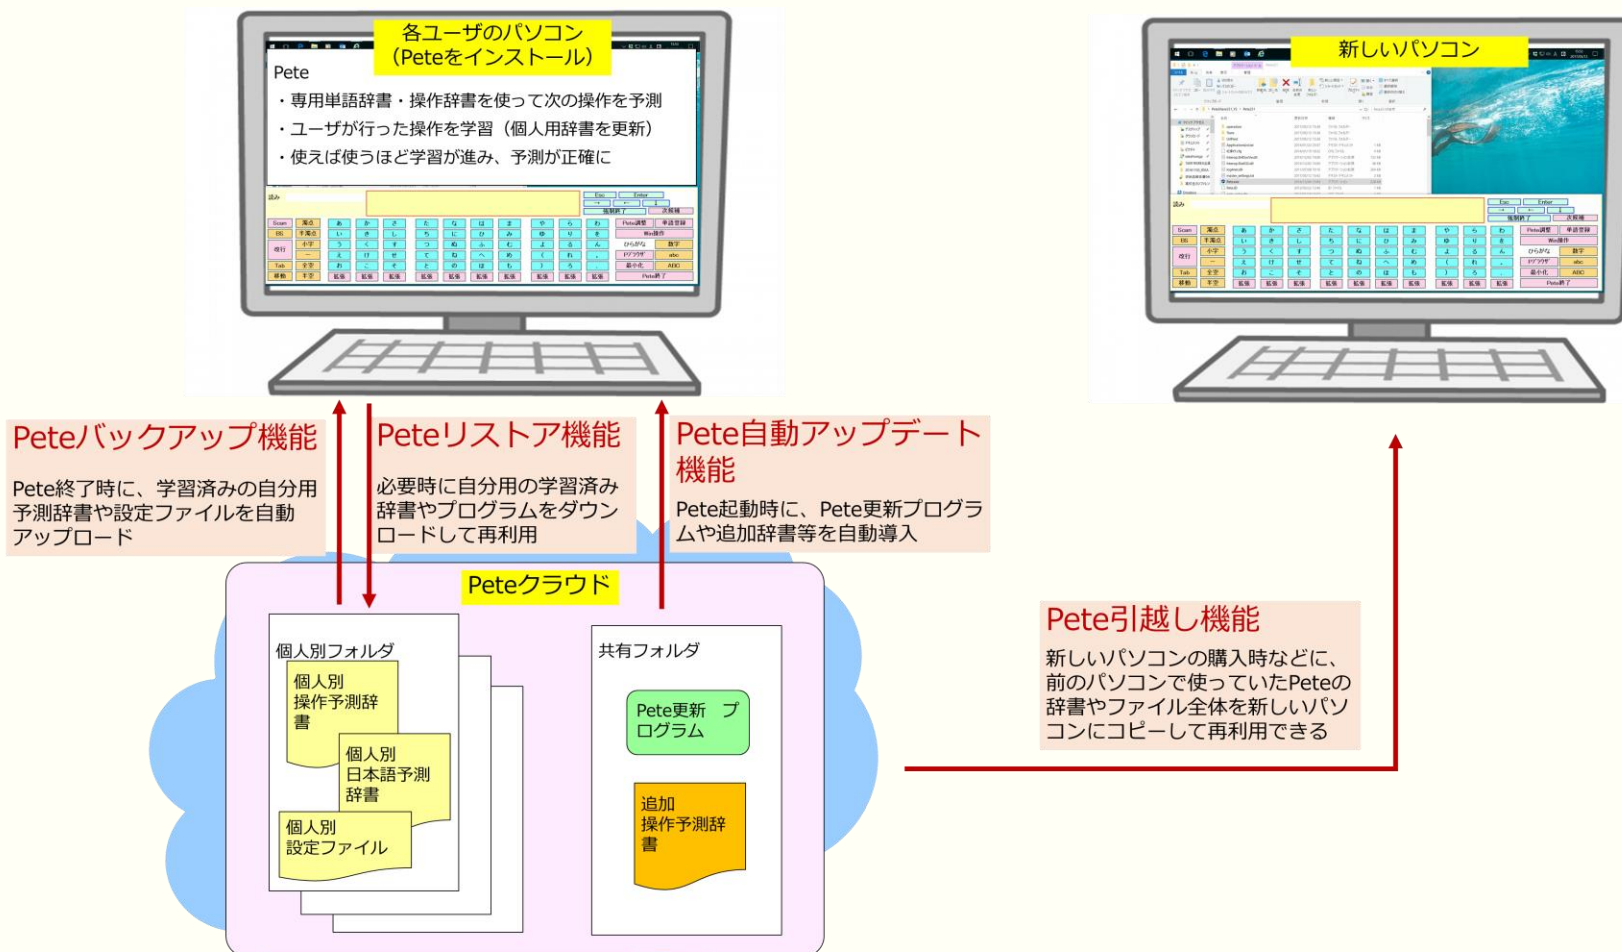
各ユーザのパソコン
（Peteをインストール）

Pete
・専用単語辞書・操作辞書を使って次の操作を予測
・ユーザが行った操作を学習（個人用辞書を更新）
・使えば使うほど学習が進み、予測が正確に

新しいパソコン

Peteバックアップ機能
Pete終了時に、学習済みの自分用予測辞書や設定ファイルを自動アップロード

Peteリストア機能
必要時に自分用の学習済み辞書やプログラムをダウンロードして再利用

Pete自動アップデート機能
Pete起動時に、Pete更新プログラムや追加辞書等を自動導入

Peteクラウド

個人別フォルダ
個人別操作予測辞書
個人別日本語予測辞書
個人別設定ファイル

共有フォルダ
Pete更新 プログラム
追加操作予測辞書

Pete引越し機能
新しいパソコンの購入時などに、前のパソコンで使っていたPeteの辞書やファイル全体を新しいパソコンにコピーして再利用できる